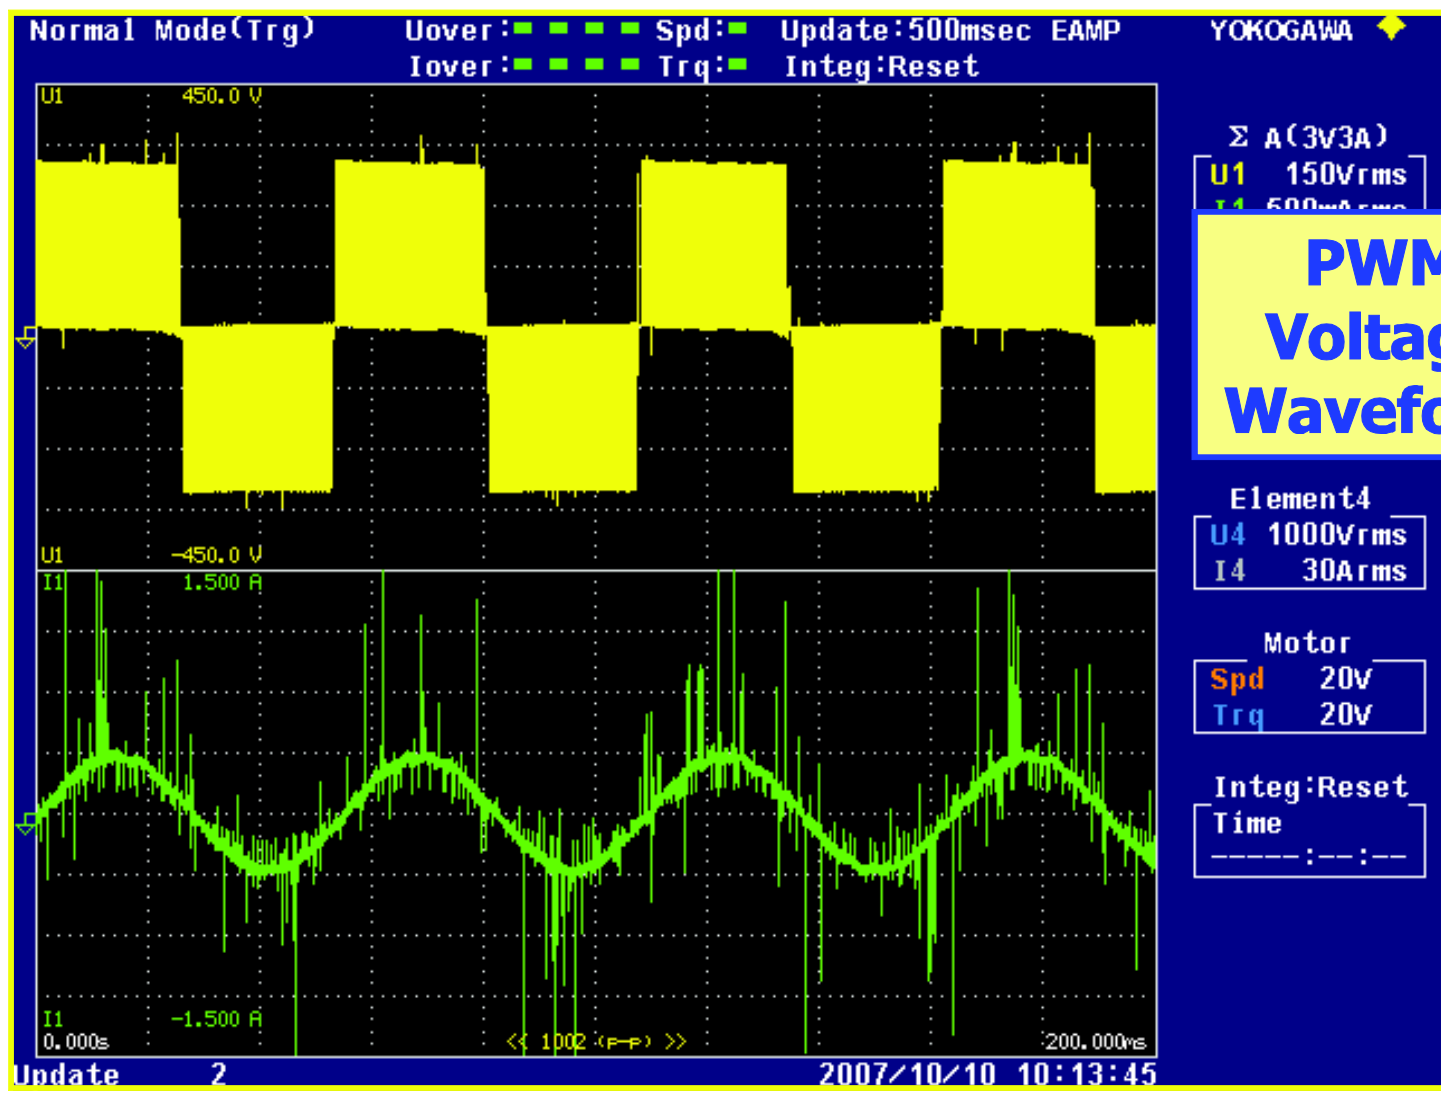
Normal Mode(Trg) Uover: Spd: Update:500msec EAMP YOKOGAWA
Iover: Trq: Integ:Reset

U1 450.0 V

U1 -450.0 V

I1 1.500 A

I1 -1.500 A
0.000s << 1002 (P-P) >> 200.000ms

Update 2 2007/10/10 10:13:45

Σ A(3V3A)
U1 150Vrms
I1 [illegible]

PWM
Voltag
Wavefo

Element4
U4 1000Vrms
I4 30Arms

Motor
Spd 20V
Trq 20V

Integ:Reset
Time
-----:--:--